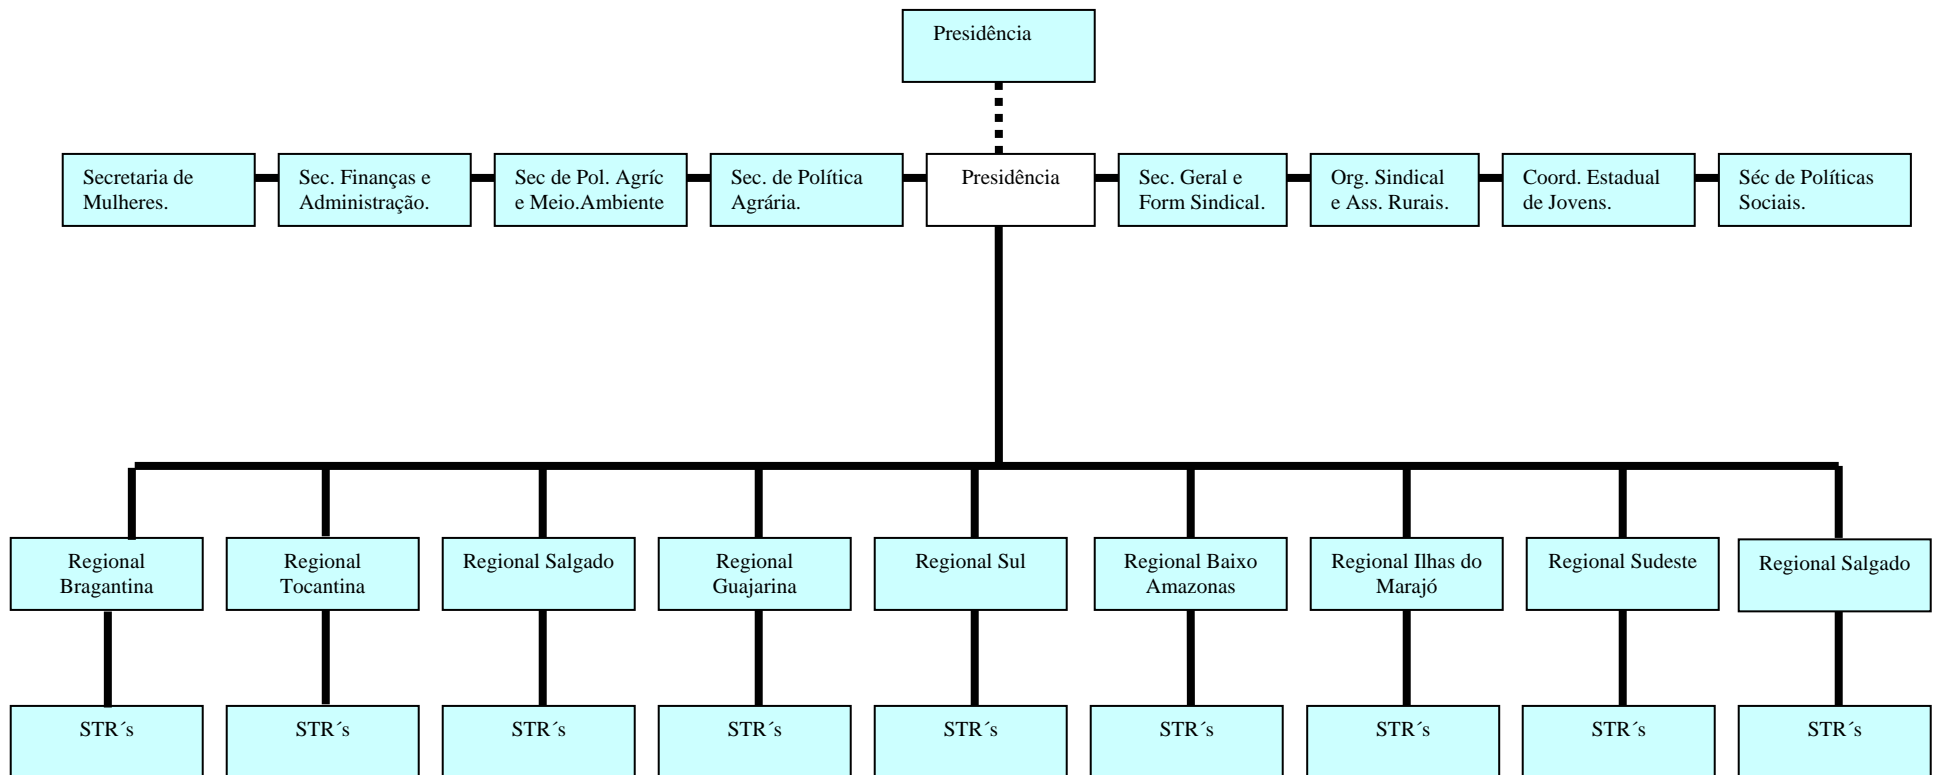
Presidência

Secretaria de Mulheres.

Sec. Finanças e Administração.

Sec de Pol. Agríc e Meio.Ambiente

Sec. de Política Agrária.

Presidência

Sec. Geral e Form Sindical.

Org. Sindical e Ass. Rurais.

Coord. Estadual de Jovens.

Séc de Políticas Sociais.

Regional Bragantina

Regional Tocantina

Regional Salgado

Regional Guajarina

Regional Sul

Regional Baixo Amazonas

Regional Ilhas do Marajó

Regional Sudeste

Regional Salgado

STR´s

STR´s

STR´s

STR´s

STR´s

STR´s

STR´s

STR´s

STR´s